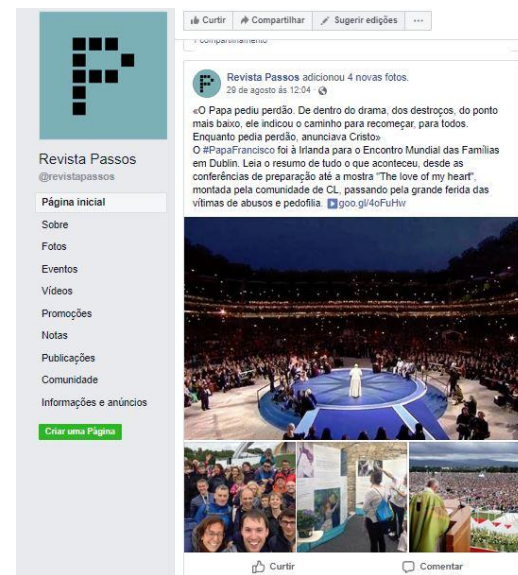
Curtir | Compartilhar | Sugerir edições | ...

Revista Passos
@revistapassos

Página inicial
Sobre
Fotos
Eventos
Vídeos
Promoções
Notas
Publicações
Comunidade
Informações e anúncios

Criar uma Página

Revista Passos adicionou 4 novas fotos.
29 de agosto às 12:04 ·

«O Papa pediu perdão. De dentro do drama, dos destroços, do ponto mais baixo, ele indicou o caminho para recomeçar, para todos. Enquanto pedia perdão, anunciava Cristo»
O #PapaFrancisco foi à Irlanda para o Encontro Mundial das Famílias em Dublin. Leia o resumo de tudo o que aconteceu, desde as conferências de preparação até a mostra "The love of my heart", montada pela comunidade de CL, passando pela grande ferida das vítimas de abusos e pedofilia. goo.gl/4oFuHw

Curtir
Comentar